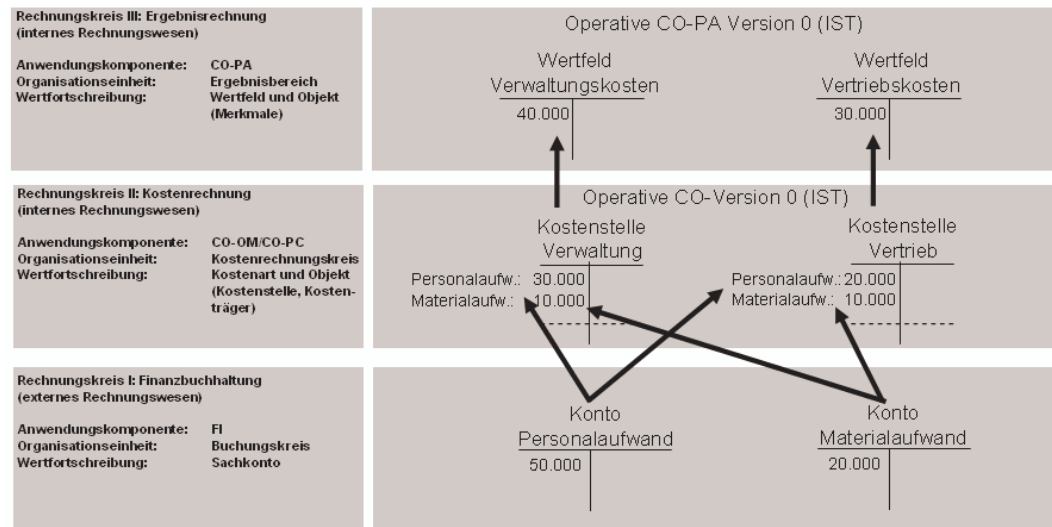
Rechnungskreis III: Ergebnisrechnung (internes Rechnungswesen)

| | |
|---|---|
| Anwendungskomponente: | CO-PA |
| Organisationseinheit: | Ergebnisbereich |
| Wertfortschreibung: | Wertfeld und Objekt (Merkmale) |

Operative CO-PA Version 0 (IST)

Wertfeld Verwaltungskosten
40.000

Wertfeld Vertriebskosten
30.000

Rechnungskreis II: Kostenrechnung (internes Rechnungswesen)

| | |
|---|---|
| Anwendungskomponente: | CO-OM/CO-PC |
| Organisationseinheit: | Kostenrechnungskreis |
| Wertfortschreibung: | Kostenart und Objekt (Kostenstelle, Kostenträger) |

Operative CO-Version 0 (IST)

Kostenstelle Verwaltung
Personalaufw.: 30.000
Materialaufw.: 10.000

Kostenstelle Vertrieb
Personalaufw.: 20.000
Materialaufw.: 10.000

Rechnungskreis I: Finanzbuchhaltung (externes Rechnungswesen)

| | |
|---|---|
| Anwendungskomponente: | FI |
| Organisationseinheit: | Buchungskreis |
| Wertfortschreibung: | Sachkonto |

Konto Personalaufwand
50.000

Konto Materialaufwand
20.000